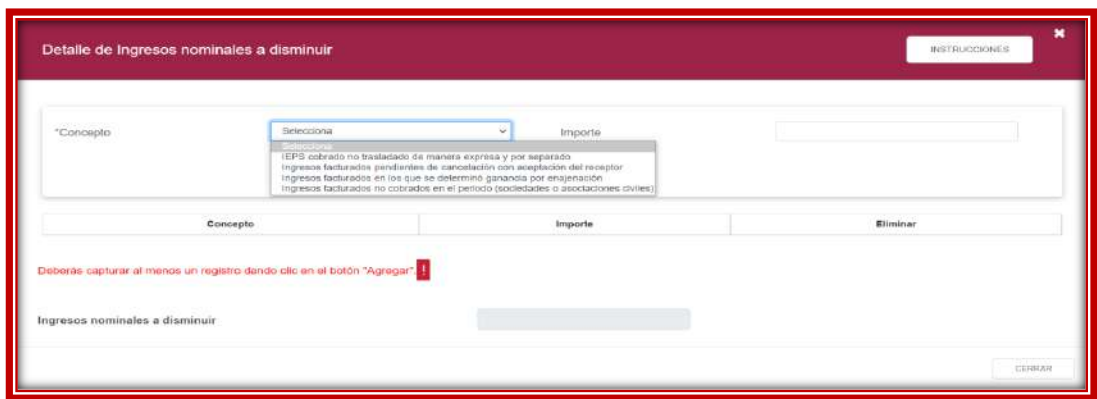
Detalle de Ingresos nominales a disminuir

INSTRUCCIONES

*Concepto

Selecciona

Importe

Selecciona
IEPS cobrado no trasladado de manera expresa y por separado
Ingresos facturados pendientes de cancelación con aceptación del receptor
Ingresos facturados en los que se determinó ganancia por enajenación
Ingresos facturados no cobrados en el periodo (sociedades o asociaciones civiles)

| Concepto | Importe | Eliminar |
|---|---|---|

Deberás capturar al menos un registro dando clic en el botón "Agregar". !

Ingresos nominales a disminuir

CERRAR